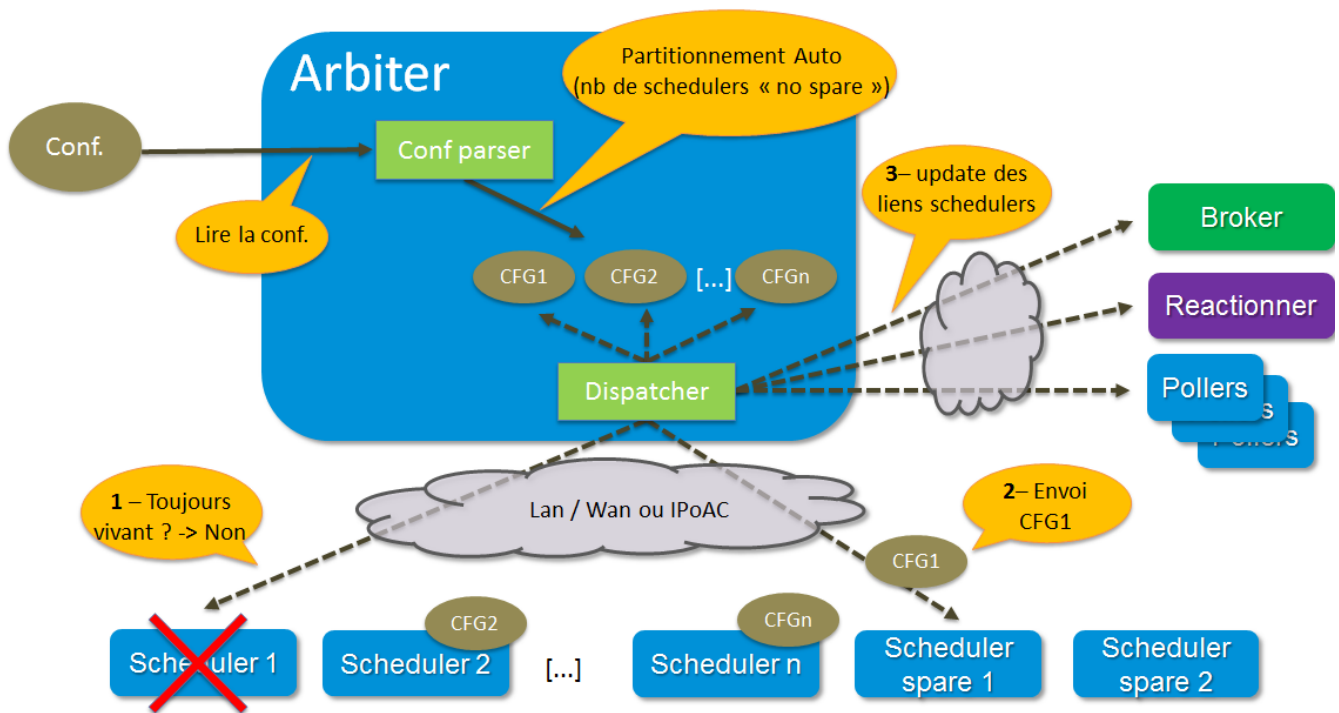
Arbiter

Partitionnement Auto (nb de schedulers « no spare »)

Conf.

Conf parser

Lire la conf.

3– update des liens schedulers

Broker

Reactionner

CFG1 CFG2 [...] CFGn

Dispatcher

Pollers

1 – Toujours vivant ? -> Non

Lan / Wan ou IPoAC

2– Envoi CFG1

CFG1

CFG2

CFGn

Scheduler 1

Scheduler 2

[...]

Scheduler n

Scheduler spare 1

Scheduler spare 2